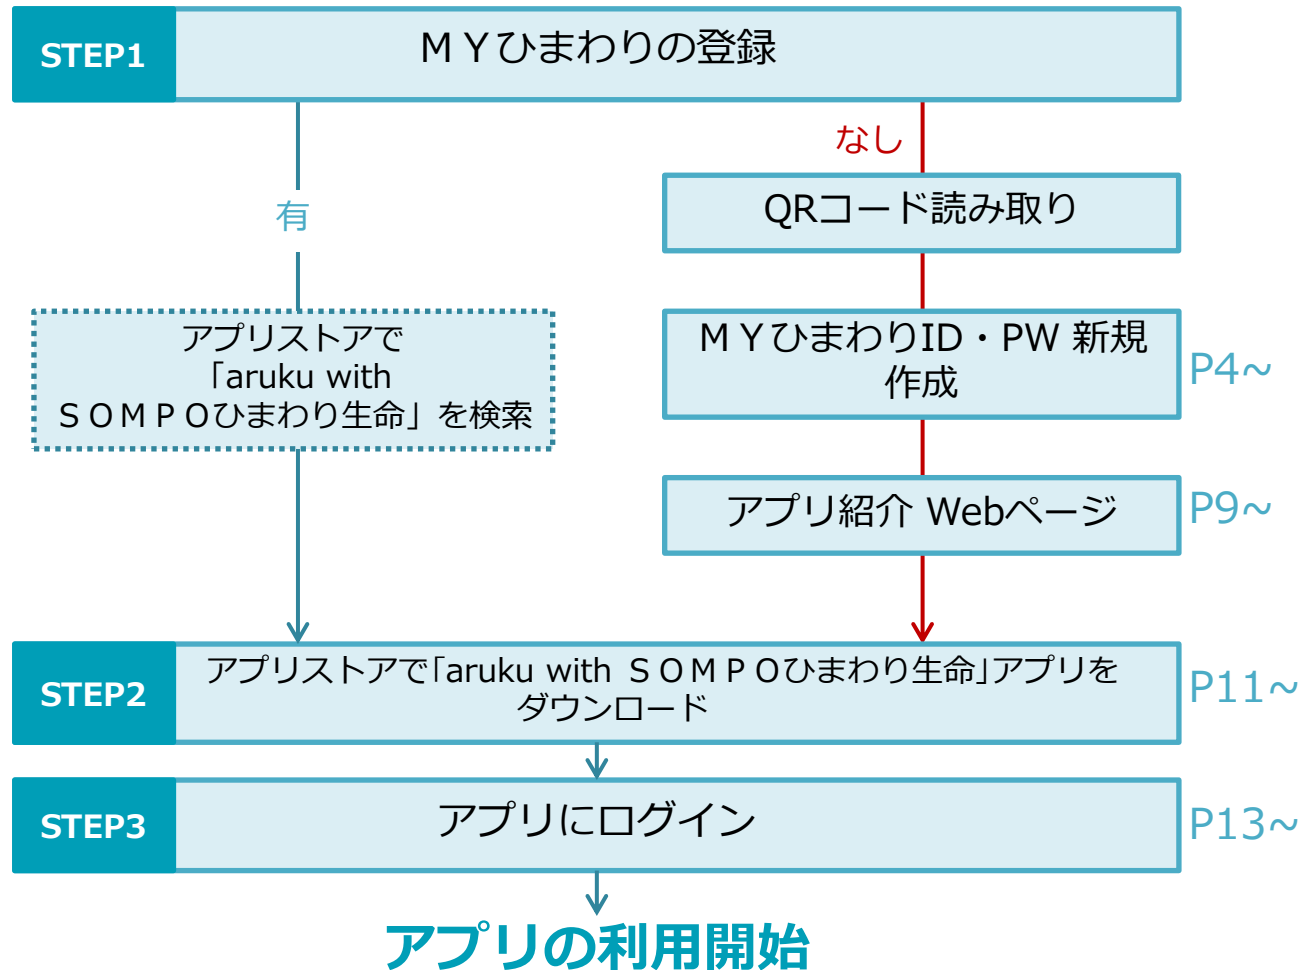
STEP1
ＭＹひまわりの登録

有

なし

QRコード読み取り

アプリストアで「aruku with ＳＯＭＰＯひまわり生命」を検索

ＭＹひまわりID・PW 新規作成

P4~

アプリ紹介 Webページ

P9~

STEP2
アプリストアで「aruku with ＳＯＭＰＯひまわり生命」アプリをダウンロード

P11~

STEP3
アプリにログイン

P13~

アプリの利用開始